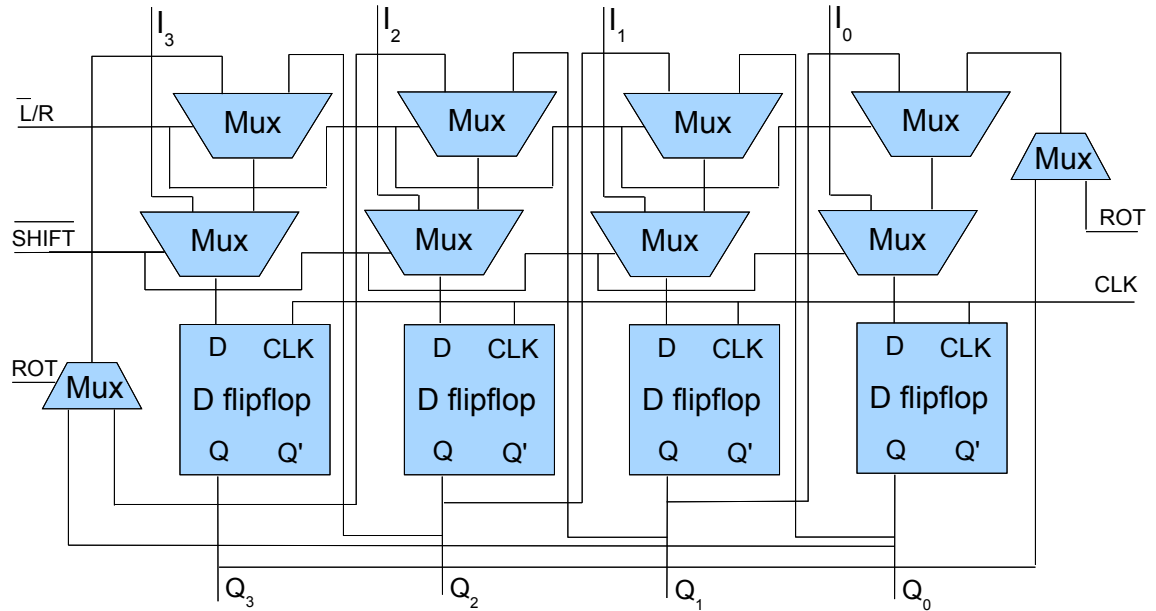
$I_3$ $I_2$ $I_1$ $I_0$

$\overline{L}/R$

Mux Mux Mux Mux

Mux

ROT

$\overline{SHIFT}$

Mux Mux Mux Mux

CLK

ROT

Mux

D CLK
D flipflop
Q Q'

D CLK
D flipflop
Q Q'

D CLK
D flipflop
Q Q'

D CLK
D flipflop
Q Q'

$Q_3$ $Q_2$ $Q_1$ $Q_0$